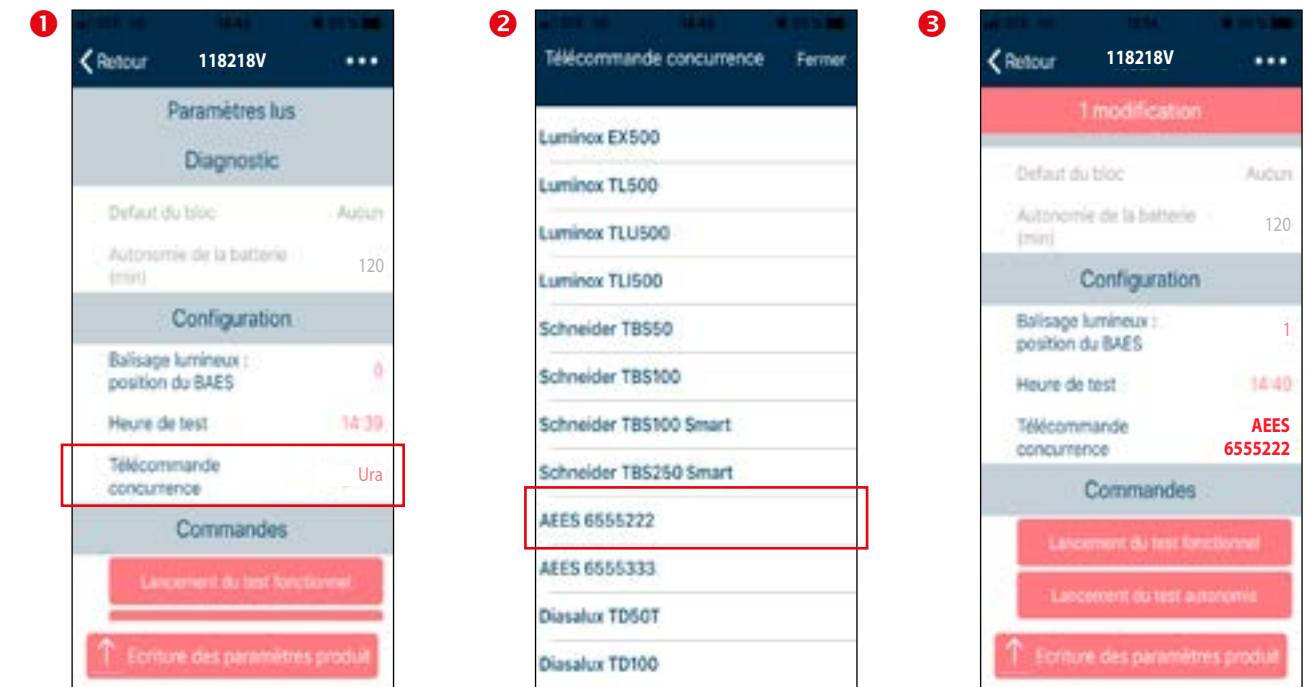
1

Retour 118218V •••

Paramètres lus

Diagnostic

Defaut du bloc Aucun

Autonomie de la batterie (min) 120

Configuration

Balisage lumineux : position du BAES 0

Heure de test 14:39

Télécommande concurrence Ura

Commandes

Lancement du test fonctionnel

Ecriture des paramètres produit

2

Télécommande concurrence Fermer

Luminox EX500

Luminox TL500

Luminox TLU500

Luminox TLI500

Schneider TBS50

Schneider TBS100

Schneider TBS100 Smart

Schneider TBS250 Smart

AEES 6555222

AEES 6555333

Diasalux TD50T

Diasalux TD100

3

Retour 118218V •••

1 modification

Defaut du bloc Aucun

Autonomie de la batterie (min) 120

Configuration

Balisage lumineux : position du BAES 1

Heure de test 14:40

Télécommande concurrence AEES 6555222

Commandes

Lancement du test fonctionnel

Lancement du test autonomie

Ecriture des paramètres produit